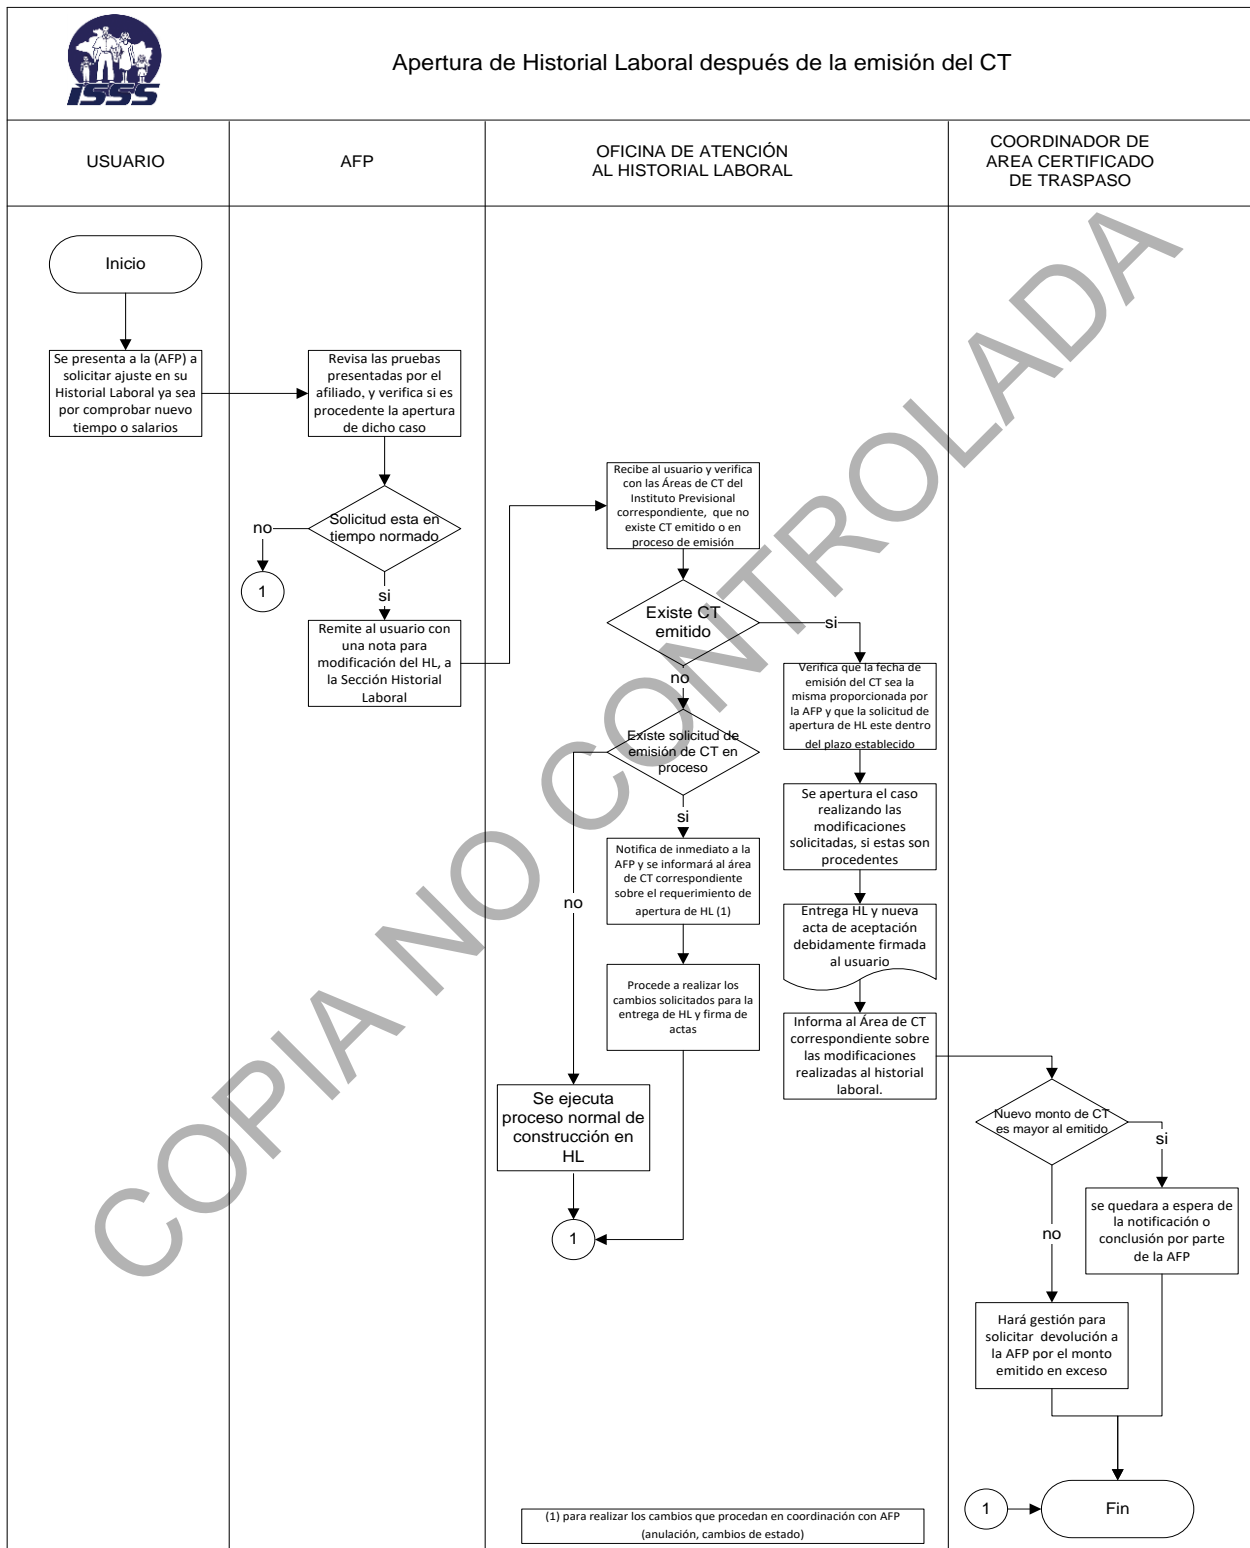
ISSS

Apertura de Historial Laboral después de la emisión del CT

| USUARIO | AFP | OFICINA DE ATENCIÓN AL HISTORIAL LABORAL | COORDINADOR DE AREA CERTIFICADO DE TRASPASO |
|---|---|---|---|

Inicio

Se presenta a la (AFP) a solicitar ajuste en su Historial Laboral ya sea por comprobar nuevo tiempo o salarios

Revisa las pruebas presentadas por el afiliado, y verifica si es procedente la apertura de dicho caso

Solicitud esta en tiempo normado

no

1

si

Remite al usuario con una nota para modificación del HL, a la Sección Historial Laboral

Recibe al usuario y verifica con las Áreas de CT del Instituto Previsional correspondiente, que no existe CT emitido o en proceso de emisión

Existe CT emitido

si

no

Verifica que la fecha de emisión del CT sea la misma proporcionada por la AFP y que la solicitud de apertura de HL este dentro del plazo establecido

Existe solicitud de emisión de CT en proceso

si

no

Se apertura el caso realizando las modificaciones solicitadas, si estas son procedentes

Notifica de inmediato a la AFP y se informará al área de CT correspondiente sobre el requerimiento de apertura de HL (1)

Entrega HL y nueva acta de aceptación debidamente firmada al usuario

Procede a realizar los cambios solicitados para la entrega de HL y firma de actas

Informa al Área de CT correspondiente sobre las modificaciones realizadas al historial laboral.

Se ejecuta proceso normal de construcción en HL

Nuevo monto de CT es mayor al emitido

si

se quedara a espera de la notificación o conclusión por parte de la AFP

1

no

Hará gestión para solicitar devolución a la AFP por el monto emitido en exceso

(1) para realizar los cambios que procedan en coordinación con AFP (anulación, cambios de estado)

1

Fin

COPIA NO CONTROLADA